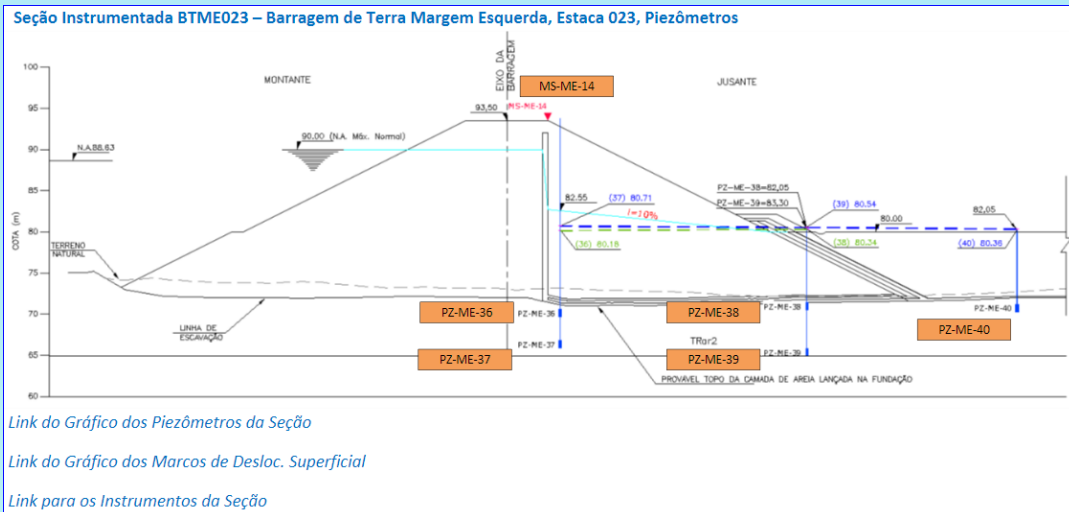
Seção Instrumentada BTME023 – Barragem de Terra Margem Esquerda, Estaca 023, Piezômetros

EIXO DA BARRAGEM

MONTANTE

JUSANTE

MS-ME-14

100
95
90
85
80
75
70
65
60

COTA (m)

N.A.88,63

93,50

MS-ME-14

90,00 (N.A. Máx. Normal)

82,55

(37) 80,71

i=10%

(36) 80,18

PZ-ME-38=82,05

PZ-ME-39=83,30

(39) 80,54

80,00

(38) 80,34

82,05

(40) 80,36

TERRENO NATURAL

LINHA DE ESCAVAÇÃO

PZ-ME-36

PZ-ME-36

PZ-ME-37

PZ-ME-37

PZ-ME-38

PZ-ME-38

PZ-ME-39

PZ-ME-39

TRar2

PZ-ME-40

PZ-ME-40

PROVÁVEL TOPO DA CAMADA DE AREIA LANÇADA NA FUNDAÇÃO

Link do Gráfico dos Piezômetros da Seção

Link do Gráfico dos Marcos de Desloc. Superficial

Link para os Instrumentos da Seção